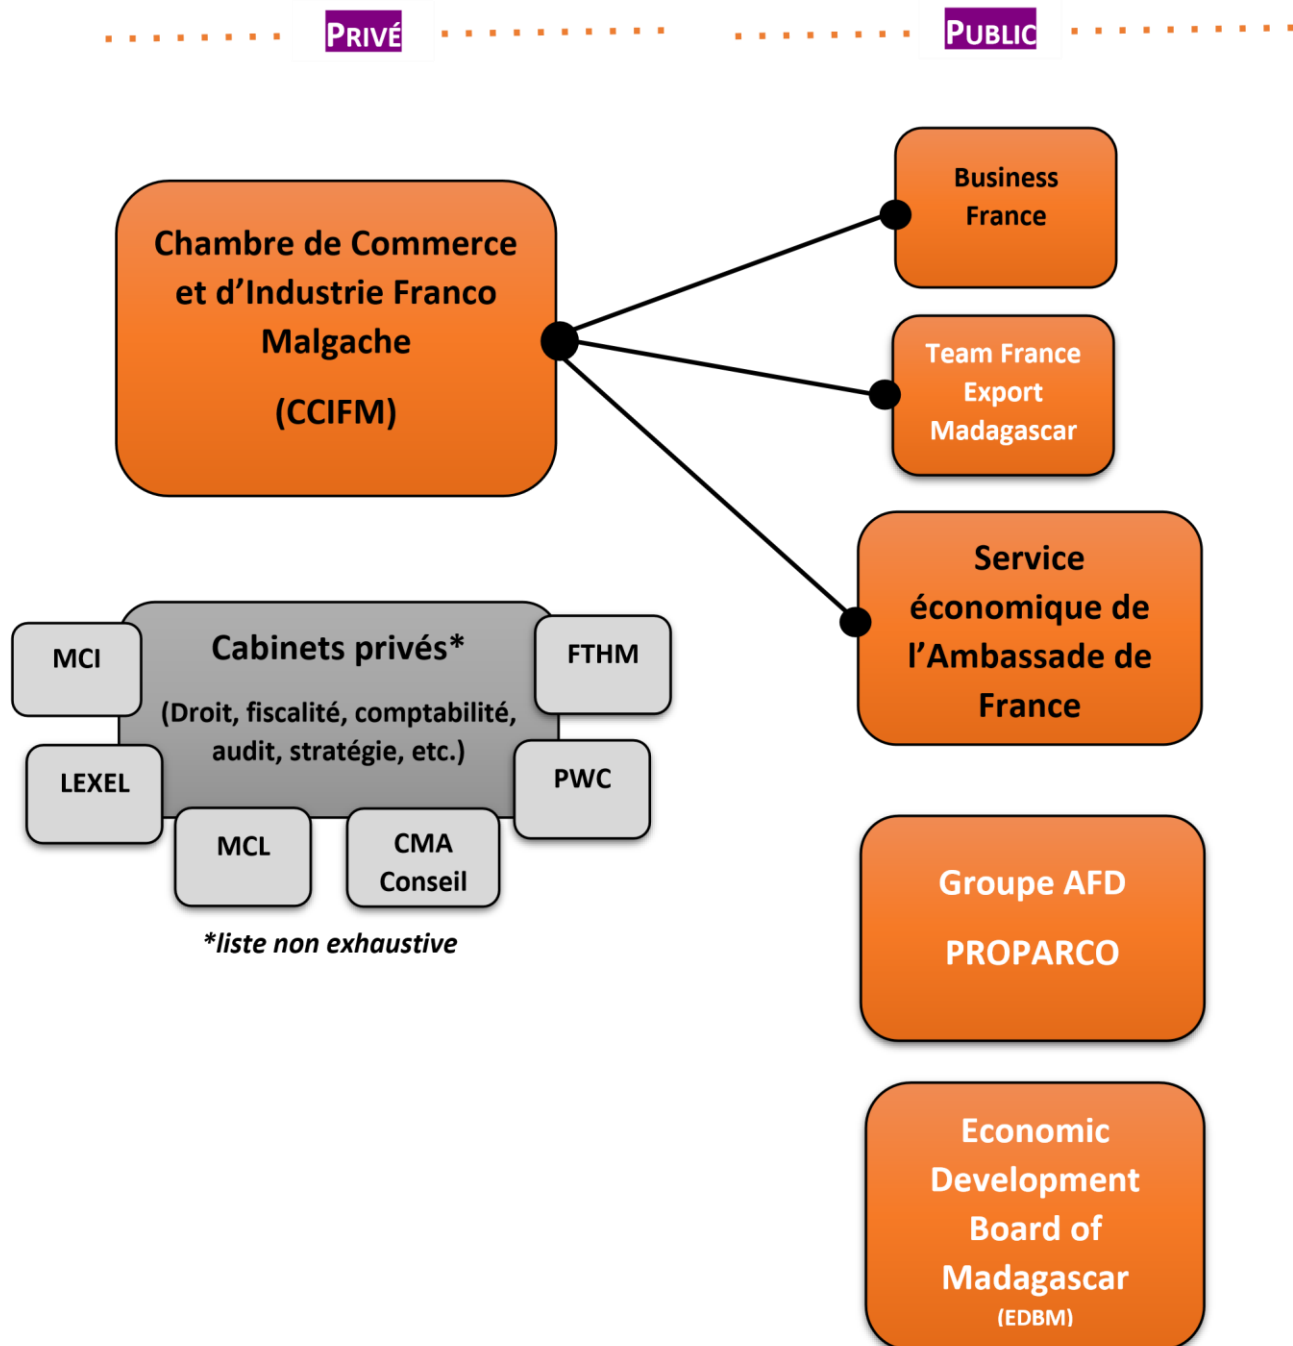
PRIVÉ

PUBLIC

Chambre de Commerce et d’Industrie Franco Malgache

(CCIFM)

Business France

Team France Export Madagascar

Service économique de l’Ambassade de France

Cabinets privés*

(Droit, fiscalité, comptabilité, audit, stratégie, etc.)

MCI

FTHM

LEXEL

PWC

MCL

CMA Conseil

*liste non exhaustive

Groupe AFD

PROPARCO

Economic Development Board of Madagascar

(EDBM)